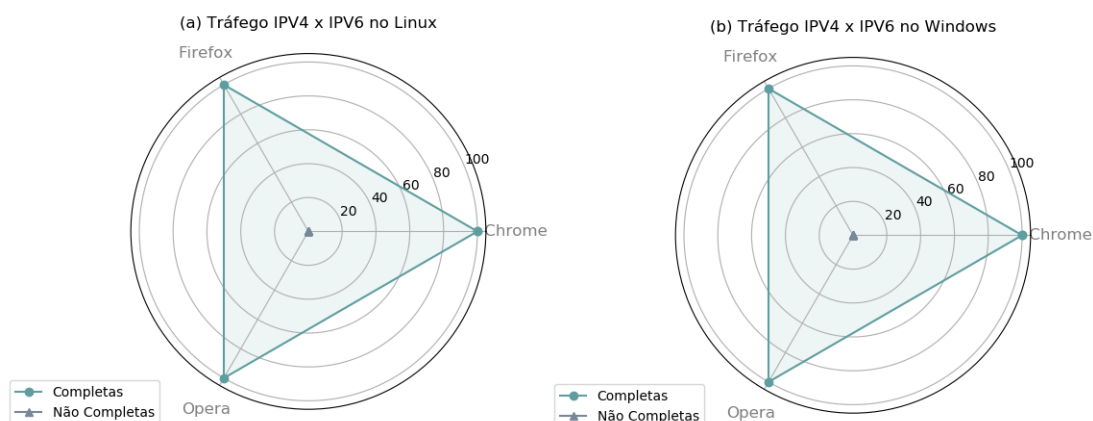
(a) Tráfego IPV4 x IPV6 no Linux

Firefox

100
80
60
40
20

Chrome

Opera

Completas
Não Completas

(b) Tráfego IPV4 x IPV6 no Windows

Firefox

100
80
60
40
20

Chrome

Opera

Completas
Não Completas